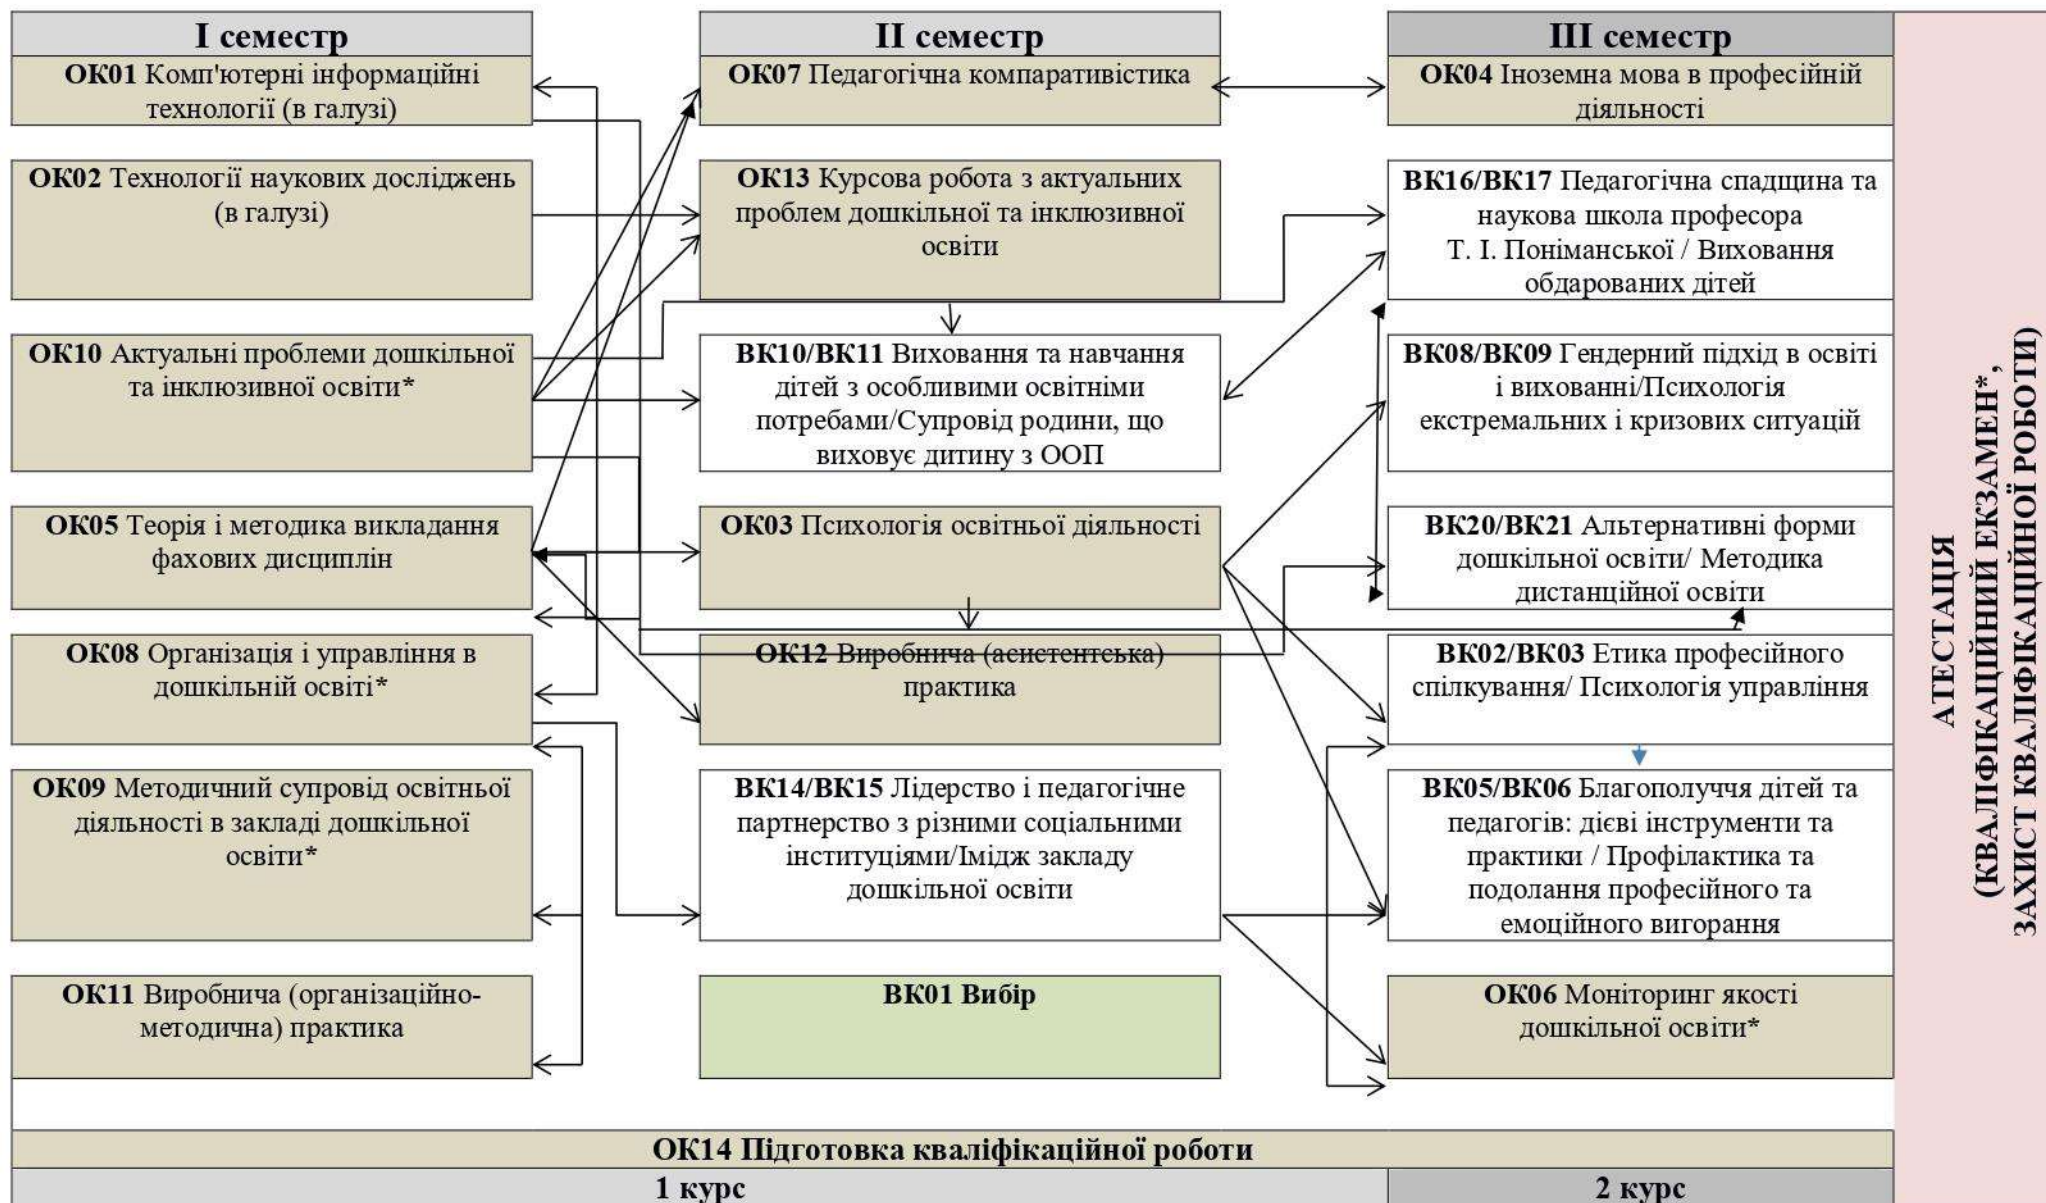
I семестр

ОК01 Комп'ютерні інформаційні технології (в галузі)

ОК02 Технології наукових досліджень (в галузі)

ОК10 Актуальні проблеми дошкільної та інклюзивної освіти*

ОК05 Теорія і методика викладання фахових дисциплін

ОК08 Організація і управління в дошкільній освіті*

ОК09 Методичний супровід освітньої діяльності в закладі дошкільної освіти*

ОК11 Виробнича (організаційно-методична) практика

II семестр

ОК07 Педагогічна компаративістика

ОК13 Курсова робота з актуальних проблем дошкільної та інклюзивної освіти

ВК10/ВК11 Виховання та навчання дітей з особливими освітніми потребами/Супровід родини, що виховує дитину з ООП

ОК03 Психологія освітньої діяльності

ОК12 Виробнича (асистентська) практика

ВК14/ВК15 Лідерство і педагогічне партнерство з різними соціальними інституціями/Імідж закладу дошкільної освіти

ВК01 Вибір

III семестр

ОК04 Іноземна мова в професійній діяльності

ВК16/ВК17 Педагогічна спадщина та наукова школа професора Т. І. Поніманської / Виховання обдарованих дітей

ВК08/ВК09 Гендерний підхід в освіті і вихованні/Психологія екстремальних і кризових ситуацій

ВК20/ВК21 Альтернативні форми дошкільної освіти/ Методика дистанційної освіти

ВК02/ВК03 Етика професійного спілкування/ Психологія управління

ВК05/ВК06 Благополуччя дітей та педагогів: дієві інструменти та практики / Профілактика та подолання професійного та емоційного вигорання

ОК06 Моніторинг якості дошкільної освіти*

АТЕСТАЦІЯ (КВАЛІФІКАЦІЙНИЙ ЕКЗАМЕН*, ЗАХИСТ КВАЛІФІКАЦІЙНОЇ РОБОТИ)

ОК14 Підготовка кваліфікаційної роботи

1 курс

2 курс